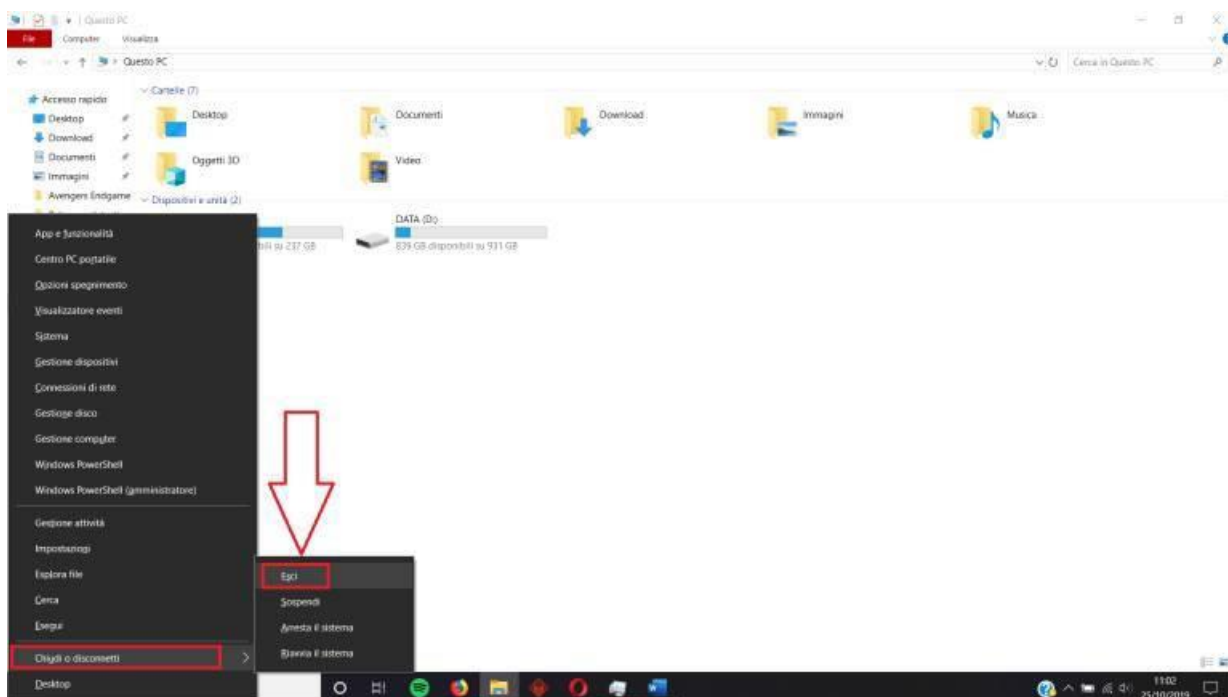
Questo PC
File Computer Visualizza
Questo PC
Cerca in Questo PC

Accesso rapido
Desktop
Download
Documenti
Immagini
Avengers Endgame

Cartelle (7)
Desktop
Documenti
Download
Immagini
Musica
Oggetti 3D
Video

Dispositivi e unità (2)
bili su 237 GB
DATA (D:)
839 GB disponibili su 931 GB

App e funzionalità
Centro PC portatile
Opzioni spegnimento
Visualizzatore eventi
Sistema
Gestione dispositivi
Connessioni di rete
Gestione disco
Gestione computer
Windows PowerShell
Windows PowerShell (amministratore)
Gestione attività
Impostazioni
Esplora file
Cerca
Esegui
Chiudi o disconnetti
Desktop

Esci
Sospendi
Arresta il sistema
Riavvia il sistema

11:02
25/10/2019